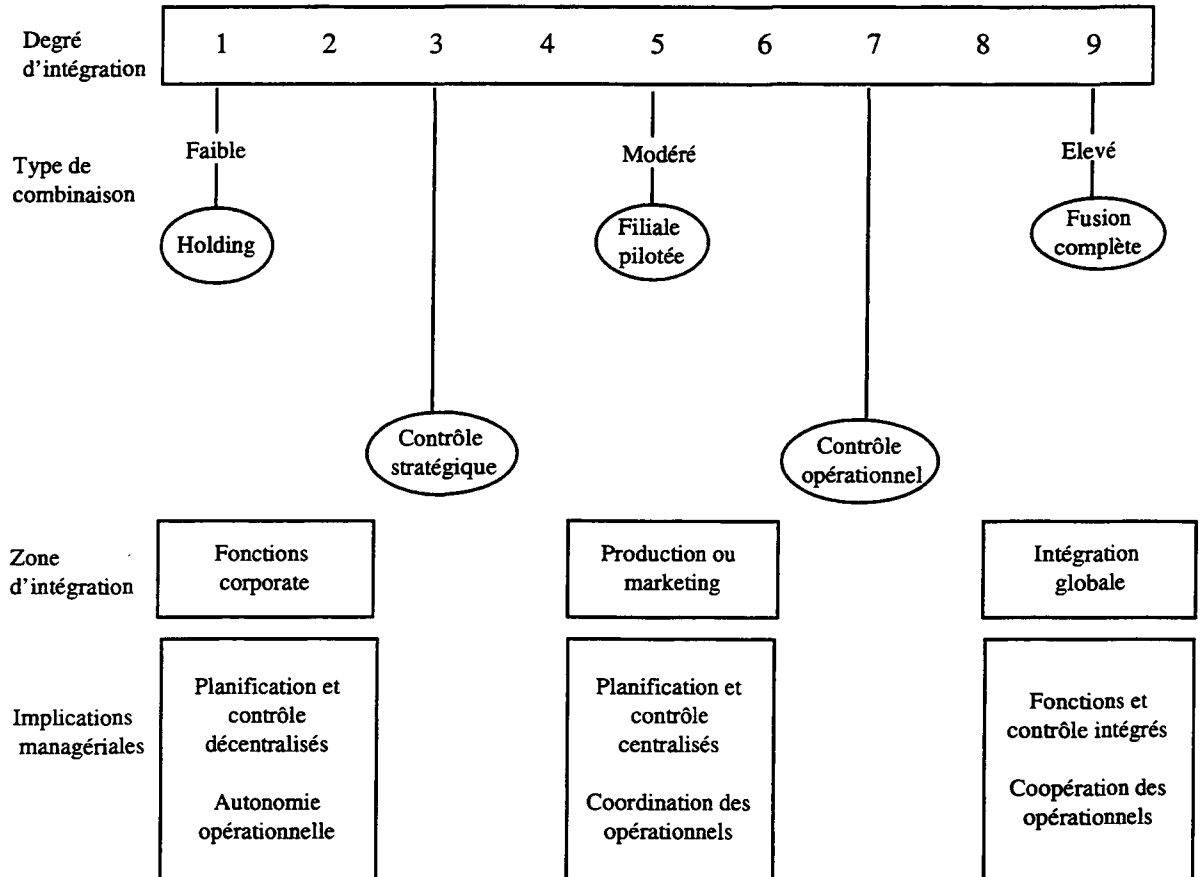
Degré d'intégration

1 2 3 4 5 6 7 8 9

Type de combinaison

Faible

Holding

Modéré

Filiale pilotée

Elevé

Fusion complète

Contrôle stratégique

Contrôle opérationnel

Zone d'intégration

Fonctions corporate

Production ou marketing

Intégration globale

Implications managériales

Planification et contrôle décentralisés

Autonomie opérationnelle

Planification et contrôle centralisés

Coordination des opérationnels

Fonctions et contrôle intégrés

Coopération des opérationnels